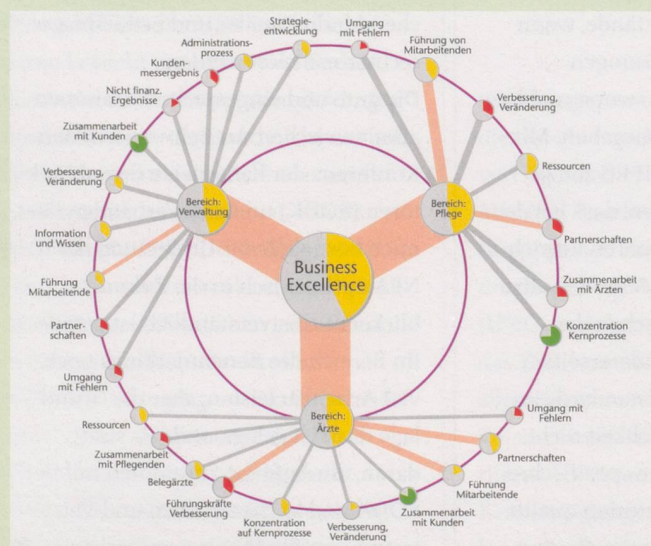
Strategieentwicklung

Umgang mit Fehlern

Führung von Mitarbeitenden

Administrationsprozess

Kundenmessergebnis

Nicht finanz. Ergebnisse

Zusammenarbeit mit Kunden

Verbesserung, Veränderung

Ressourcen

Verbesserung, Veränderung

Bereich: Verwaltung

Bereich: Pflege

Information und Wissen

Partnerschaften

Business Excellence

Führung Mitarbeitende

Zusammenarbeit mit Ärzten

Partnerschaften

Konzentration Kernprozesse

Umgang mit Fehlern

Umgang mit Fehlern

Ressourcen

Bereich: Ärzte

Partnerschaften

Zusammenarbeit mit Pflegenden

Belegärzte

Führung Mitarbeitende

Führungskräfte Verbesserung

Zusammenarbeit mit Kunden

Konzentration auf Kernprozesse

Verbesserung, Veränderung